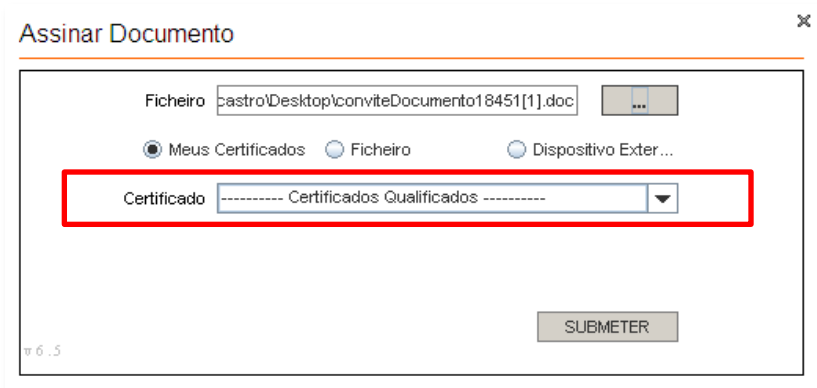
Assinar Documento

×

Ficheiro castro\Desktop\conviteDocumento18451[1].doc ...

Meus Certificados Ficheiro Dispositivo Exter...

Certificado ---------- Certificados Qualificados ----------

v 6 . 5

SUBMETER